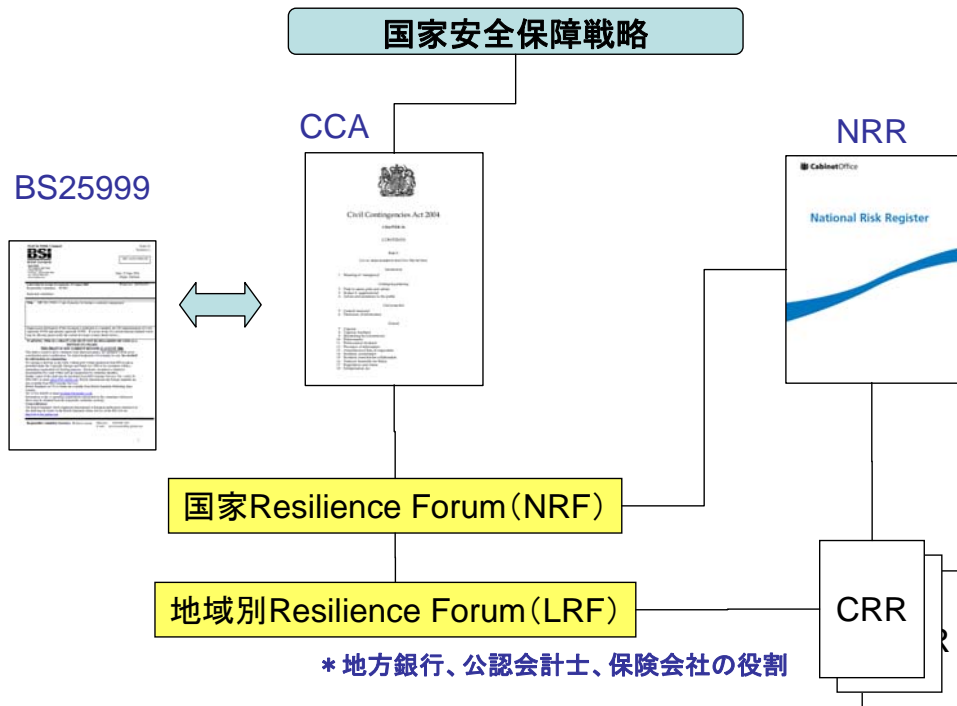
国家安全保障戦略

CCA

NRR

BS25999

BSI

Civil Contingencies Act 2004

Cabinet Office

National Risk Register

国家Resilience Forum（NRF）

地域別Resilience Forum（LRF）

CRR

＊地方銀行、公認会計士、保険会社の役割